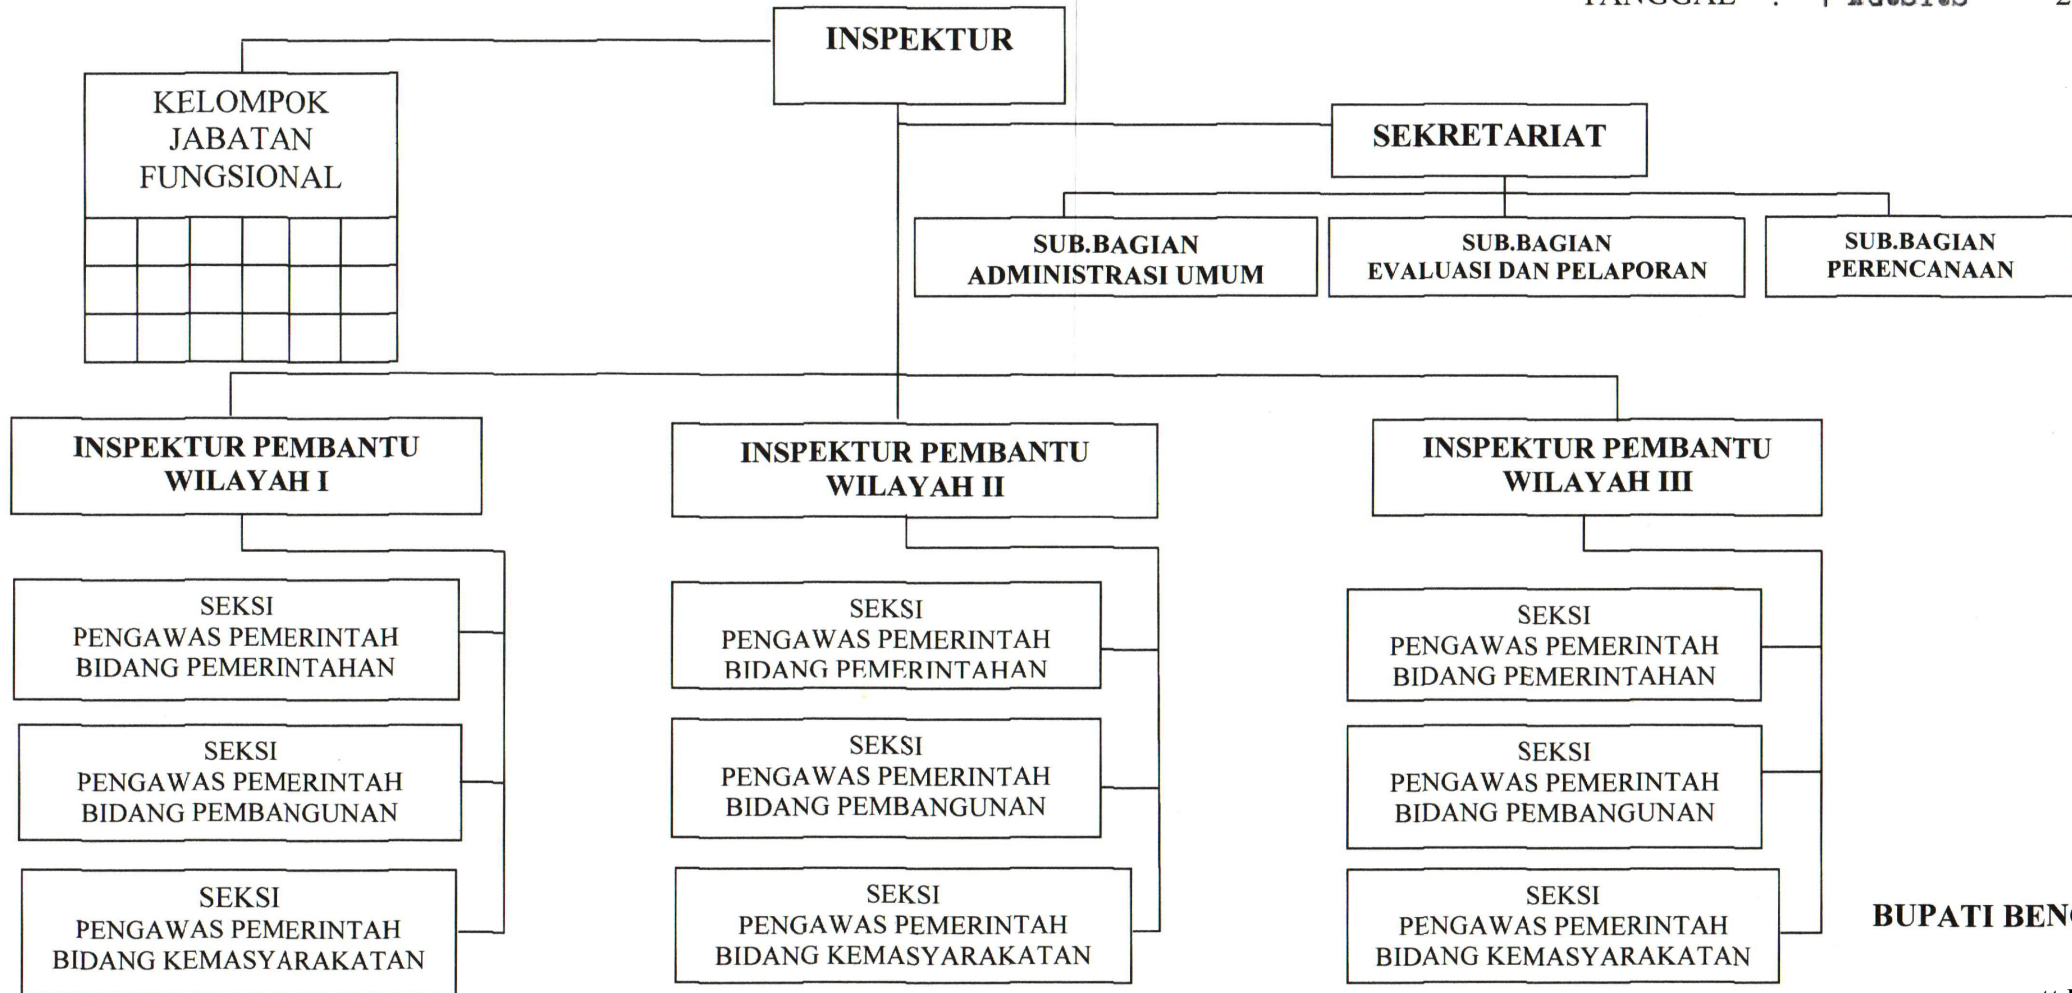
TANGGAL : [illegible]

INSPEKTUR

KELOMPOK JABATAN FUNGSIONAL

SEKRETARIAT

SUB.BAGIAN ADMINISTRASI UMUM

SUB.BAGIAN EVALUASI DAN PELAPORAN

SUB.BAGIAN PERENCANAAN

INSPEKTUR PEMBANTU WILAYAH I

INSPEKTUR PEMBANTU WILAYAH II

INSPEKTUR PEMBANTU WILAYAH III

SEKSI PENGAWAS PEMERINTAH BIDANG PEMERINTAHAN

SEKSI PENGAWAS PEMERINTAH BIDANG PEMBANGUNAN

SEKSI PENGAWAS PEMERINTAH BIDANG KEMASYARAKATAN

SEKSI PENGAWAS PEMERINTAH BIDANG PEMERINTAHAN

SEKSI PENGAWAS PEMERINTAH BIDANG PEMBANGUNAN

SEKSI PENGAWAS PEMERINTAH BIDANG KEMASYARAKATAN

SEKSI PENGAWAS PEMERINTAH BIDANG PEMERINTAHAN

SEKSI PENGAWAS PEMERINTAH BIDANG PEMBANGUNAN

SEKSI PENGAWAS PEMERINTAH BIDANG KEMASYARAKATAN

BUPATI BEN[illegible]